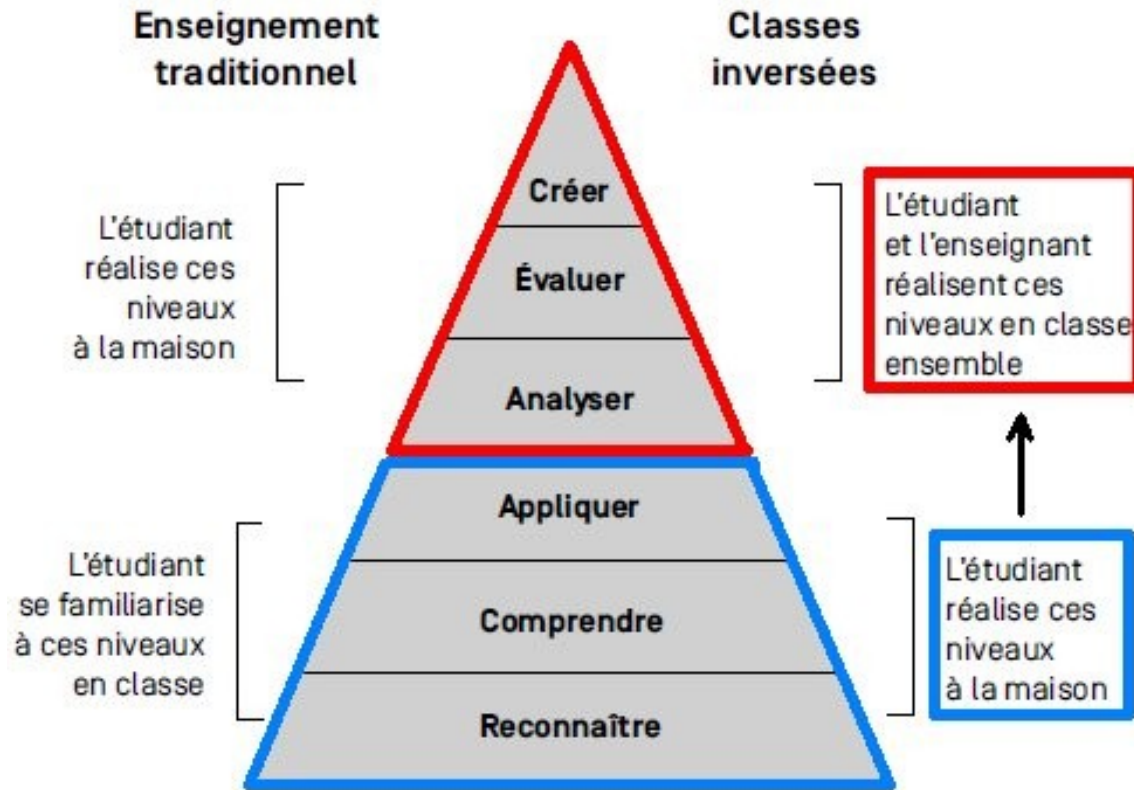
Enseignement traditionnel

Classes inversées

L'étudiant réalise ces niveaux à la maison

Créer

Évaluer

Analyser

L'étudiant et l'enseignant réalisent ces niveaux en classe ensemble

Appliquer

Comprendre

Reconnaître

L'étudiant se familiarise à ces niveaux en classe

L'étudiant réalise ces niveaux à la maison